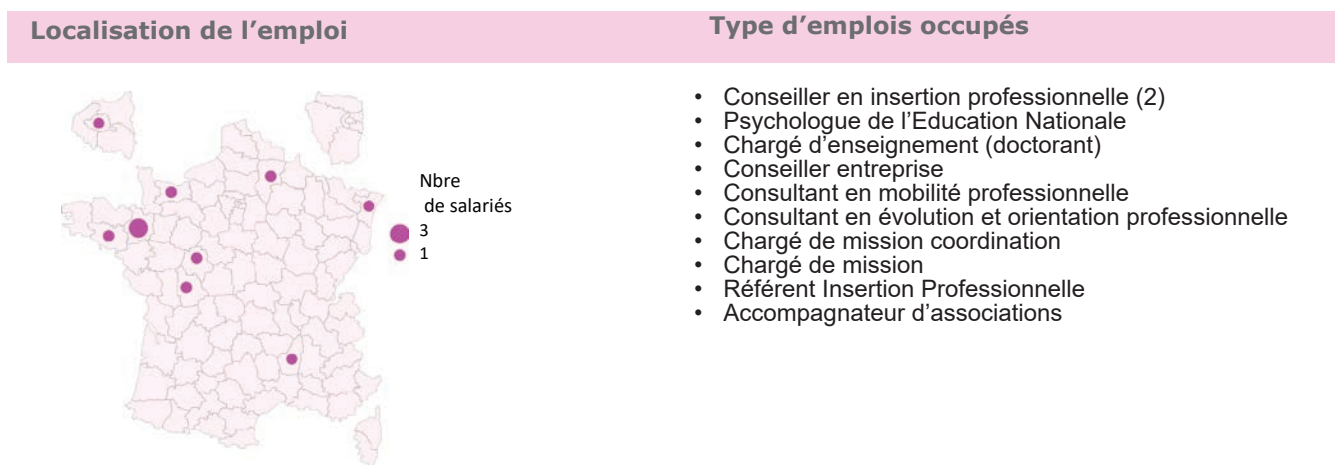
Localisation de l’emploi

Nbre de salariés
3
1

Type d’emplois occupés

- Conseiller en insertion professionnelle (2)
- Psychologue de l’Education Nationale
- Chargé d’enseignement (doctorant)
- Conseiller entreprise
- Consultant en mobilité professionnelle
- Consultant en évolution et orientation professionnelle
- Chargé de mission coordination
- Chargé de mission
- Référent Insertion Professionnelle
- Accompagnateur d’associations